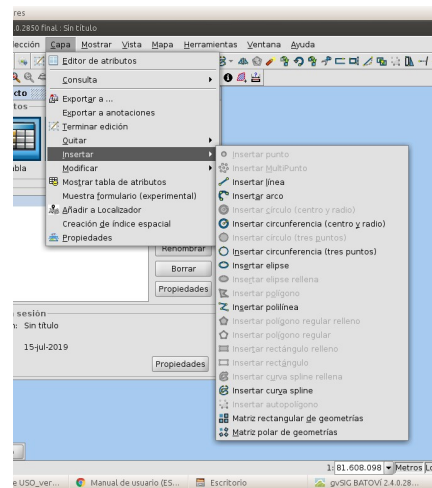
res
0.2850 final : Sin título
lección Capa Mostrar Vista Mapa Herramientas Ventana Ayuda
Editor de atributos
Consulta
Exportar a ...
Exportar a anotaciones
Terminar edición
Quitar
Insertar
Modificar
Mostrar tabla de atributos
Muestra formulario (experimental)
Añadir a Localizador
Creación de índice espacial
Propiedades
cto
tos
bla
Renombrar
Borrar
Propiedades
sesión
n: Sin título
15-jul-2019
Propiedades
Insertar punto
Insertar MultiPunto
Insertar línea
Insertar arco
Insertar círculo (centro y radio)
Insertar circunferencia (centro y radio)
Insertar círculo (tres puntos)
Insertar circunferencia (tres puntos)
Insertar elipse
Insertar elipse rellena
Insertar polígono
Insertar polilínea
Insertar polígono regular relleno
Insertar polígono regular
Insertar rectángulo relleno
Insertar rectángulo
Insertar curva spline rellena
Insertar curva spline
Insertar autopolígono
Matriz rectangular de geometrías
Matriz polar de geometrías
1: 81.608.098 Metros
e USO_ver... Manual de usuario (ES... Escritorio gvSIG BATOVÍ 2.4.0.28...